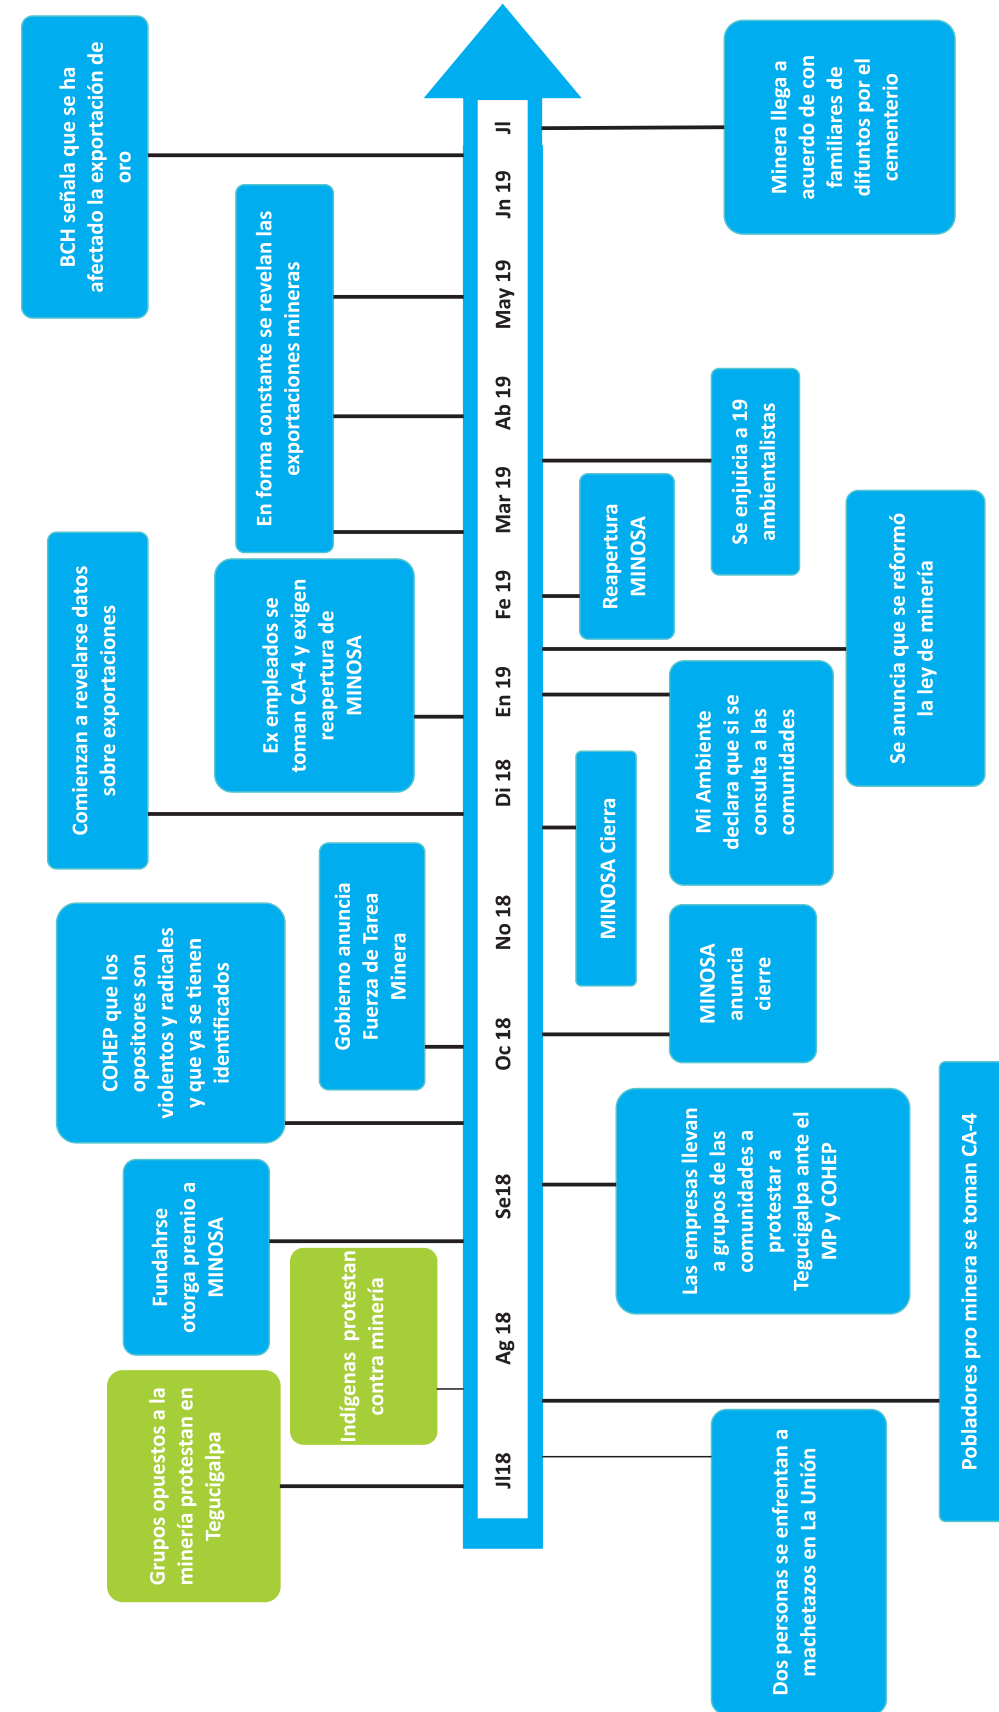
Jl18
Ag 18
Se18
Oc 18
No 18
Di 18
En 19
Fe 19
Mar 19
Ab 19
May 19
Jn 19
Jl

Grupos opuestos a la minería protestan en Tegucigalpa

Indígenas protestan contra minería

Fundahrse otorga premio a MINOSA

COHEP que los opositores son violentos y radicales y que ya se tienen identificados

Gobierno anuncia Fuerza de Tarea Minera

Comienzan a revelarse datos sobre exportaciones

Ex empleados se toman CA-4 y exigen reapertura de MINOSA

En forma constante se revelan las exportaciones mineras

BCH señala que se ha afectado la exportación de oro

Dos personas se enfrentan a machetazos en La Unión

Pobladores pro minera se toman CA-4

Las empresas llevan a grupos de las comunidades a protestar a Tegucigalpa ante el MP y COHEP

MINOSA anuncia cierre

MINOSA Cierra

Mi Ambiente declara que si se consulta a las comunidades

Reapertura MINOSA

Se anuncia que se reformó la ley de minería

Se enjuicia a 19 ambientalistas

Minera llega a acuerdo de con familiares de difuntos por el cementerio